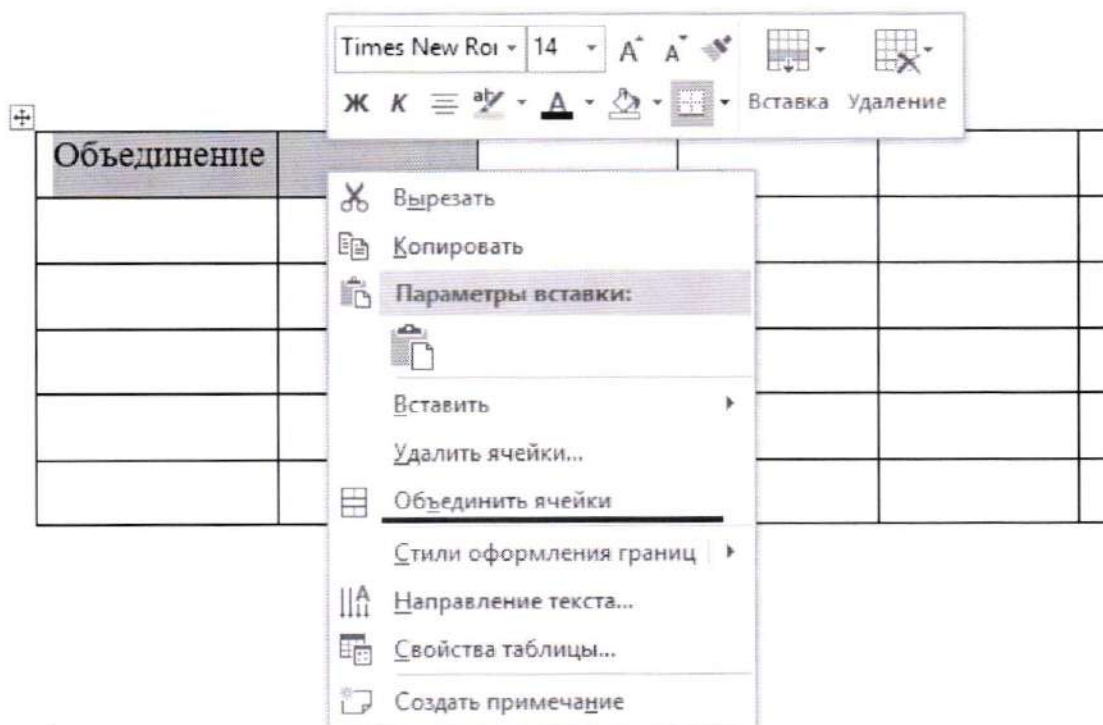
Times New Roi 14 A A
Ж К Вставка Удаление

| Объединение | | | | | |
|---|---|---|---|---|---|
| | | | | | |
| | | | | | |
| | | | | | |
| | | | | | |
| | | | | | |

Вырезать
Копировать
Параметры вставки:
Вставить
Удалить ячейки...
Объединить ячейки
Стили оформления границ
Направление текста...
Свойства таблицы...
Создать примечание